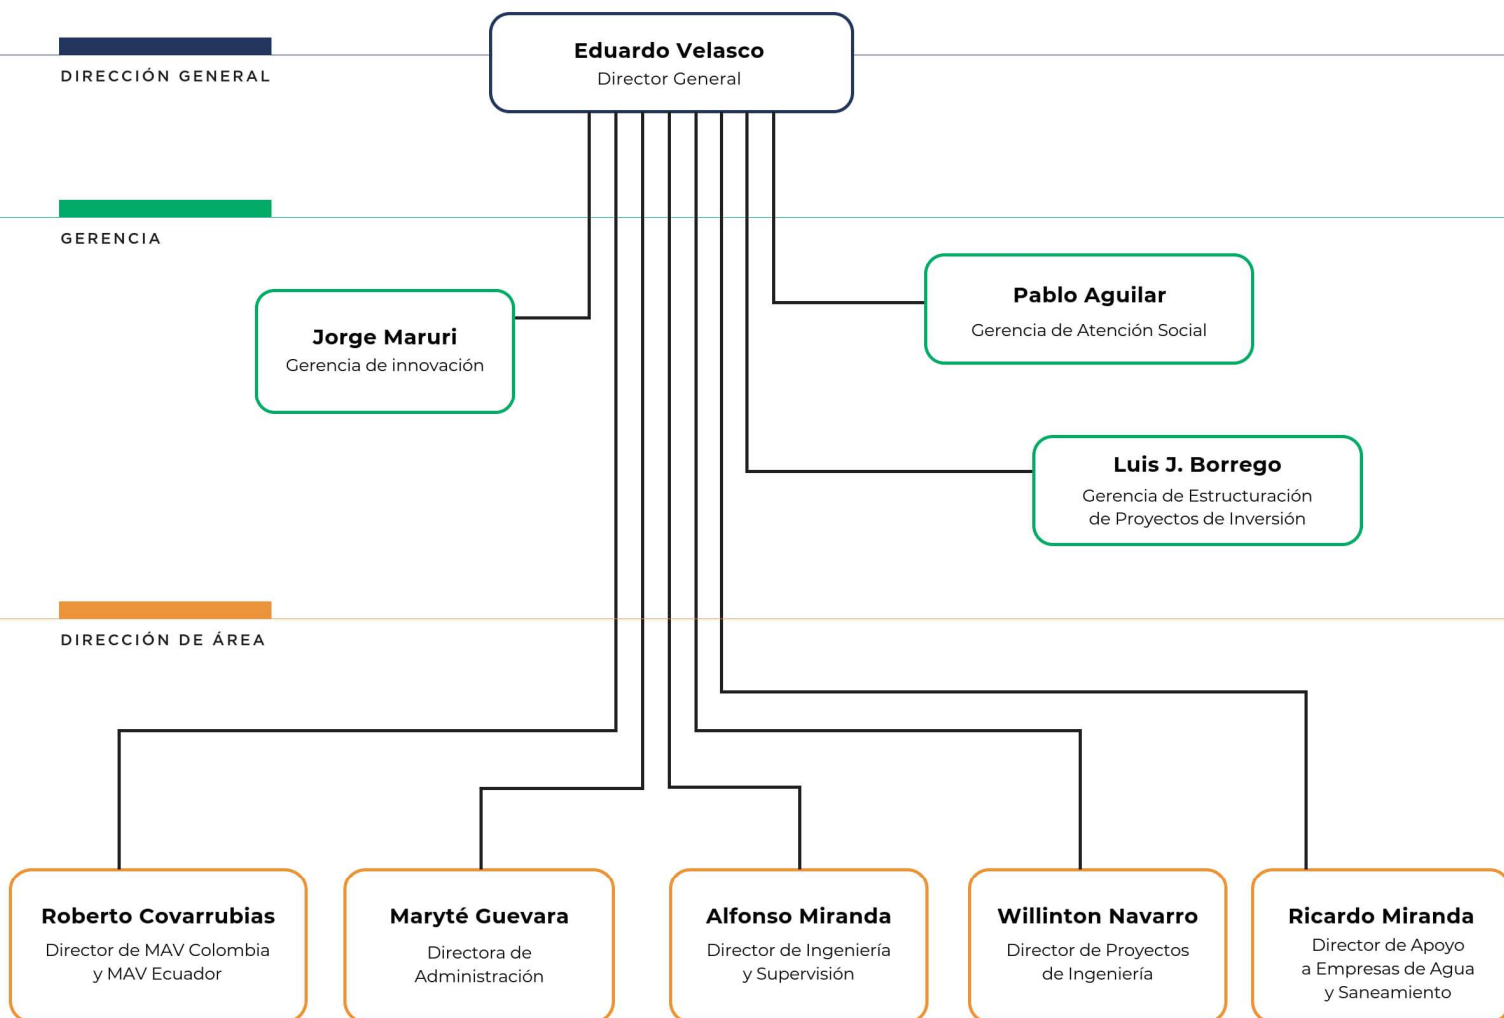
DIRECCIÓN GENERAL

Eduardo Velasco
Director General

GERENCIA

Jorge Maruri
Gerencia de innovación

Pablo Aguilar
Gerencia de Atención Social

Luis J. Borrego
Gerencia de Estructuración de Proyectos de Inversión

DIRECCIÓN DE ÁREA

Roberto Covarrubias
Director de MAV Colombia y MAV Ecuador

Maryté Guevara
Directora de Administración

Alfonso Miranda
Director de Ingeniería y Supervisión

Willinton Navarro
Director de Proyectos de Ingeniería

Ricardo Miranda
Director de Apoyo a Empresas de Agua y Saneamiento